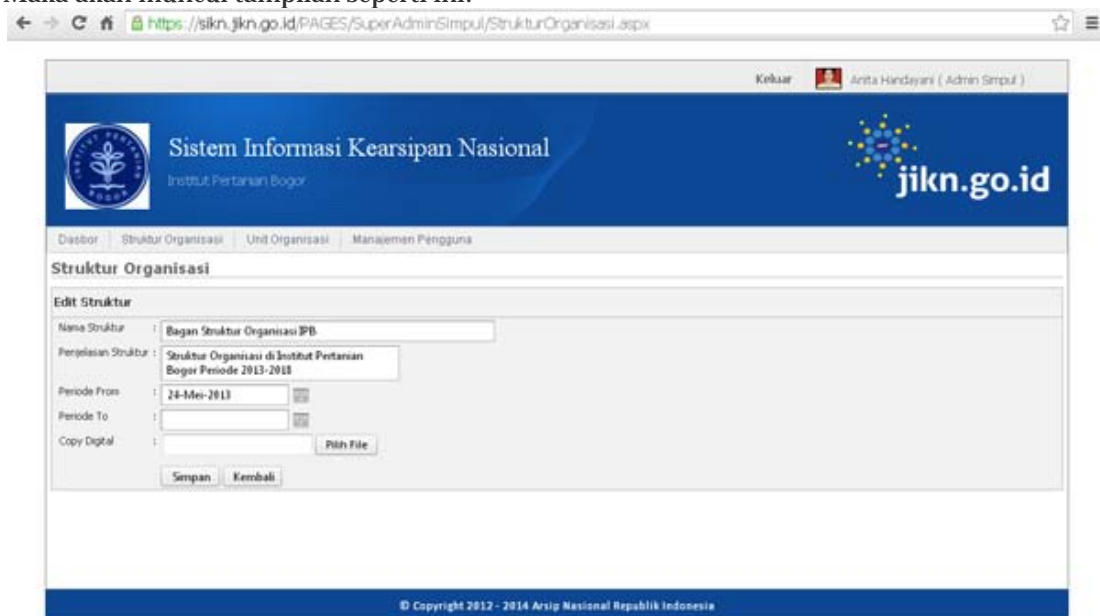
Maka akan muncul tampilan seperti ini:

https://sikn.jikn.go.id/PAGES/SuperAdminSimpul/StrukturOrganisasi.aspx

Keluar Anita Handayani ( Admin Simpul )

Sistem Informasi Kearsipan Nasional
Institut Pertanian Bogor

jikn.go.id

Dasbor | Struktur Organisasi | Unit Organisasi | Manajemen Pengguna

Struktur Organisasi

Edit Struktur

Nama Struktur : Bagan Struktur Organisasi IPB

Penjelasan Struktur : Struktur Organisasi di Institut Pertanian Bogor Periode 2013-2018

Periode From : 24-Mei-2013

Periode To :

Copy Digital : Pilih File

Simpan Kembali

© Copyright 2012 - 2014 Arsip Nasional Republik Indonesia